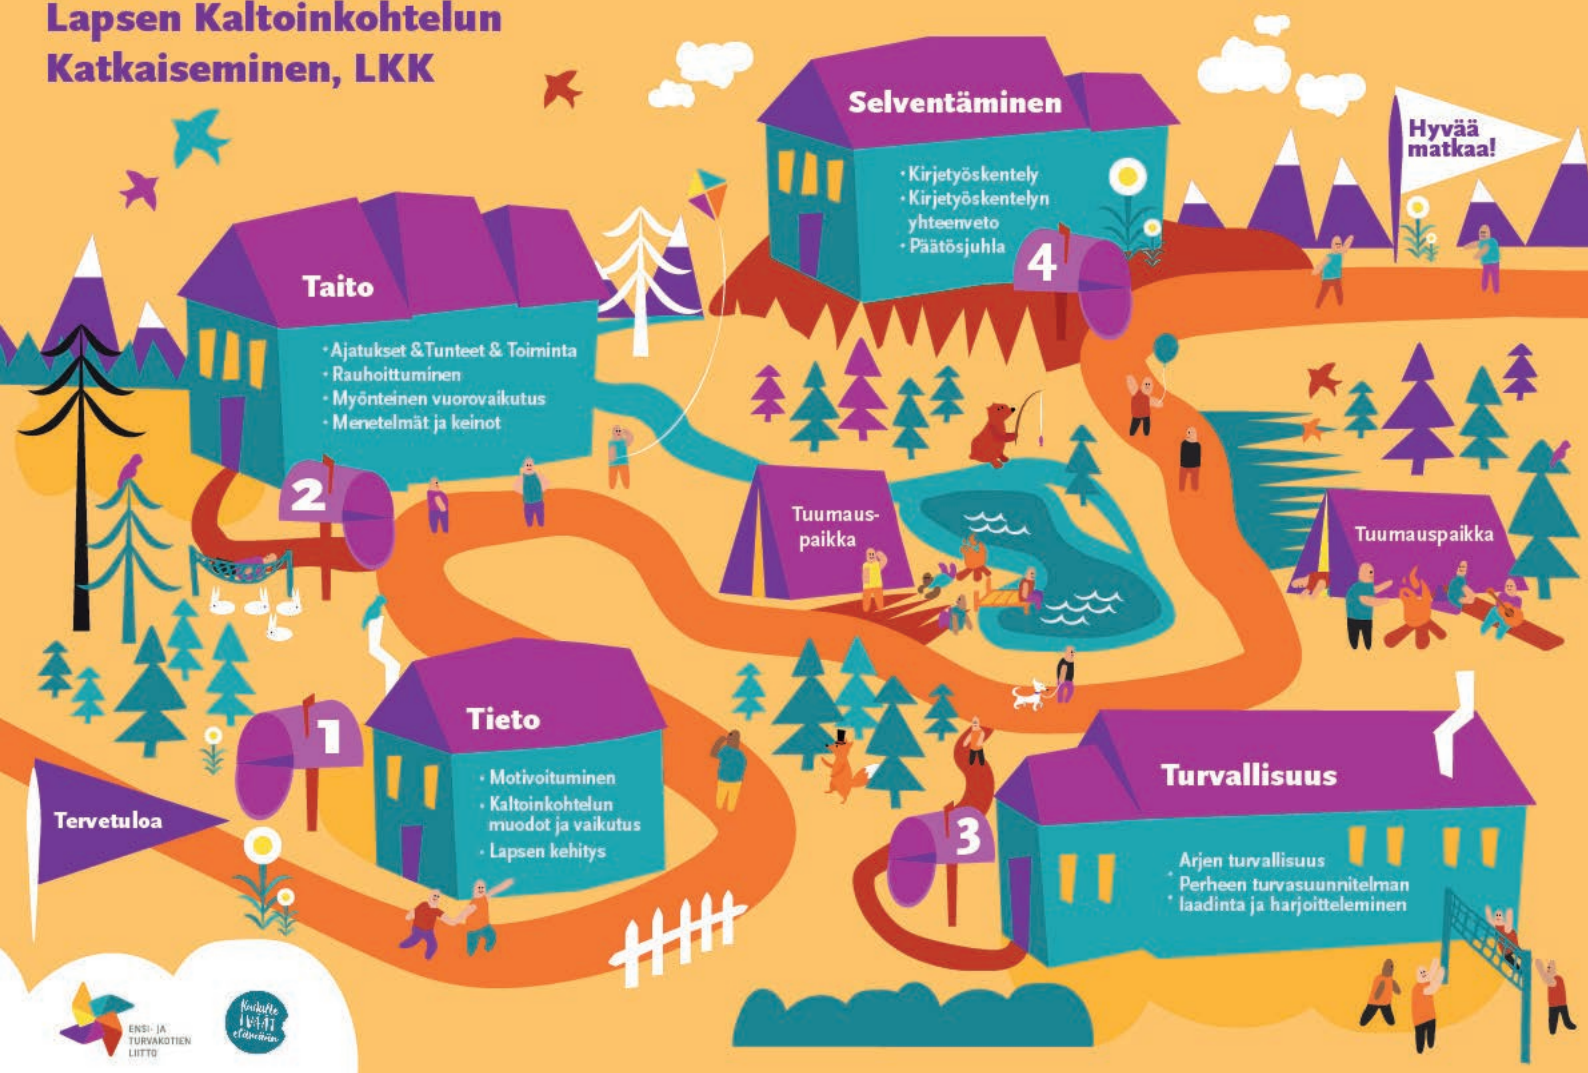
Lapsen Kaltoinkohtelun Katkaiseminen, LKK

Selventäminen

• Kirjetyöskentely
• Kirjetyöskentelyn yhteenveto
• Päätösjuhla

4

Hyvää matkaa!

Taito

• Ajatukset & Tunteet & Toiminta
• Rauhoittuminen
• Myönteinen vuorovaikutus
• Menetelmät ja keinot

2

Tuumaus-paikka

Tuumauspaikka

1

Tieto

• Motivoituminen
• Kaltoinkohtelun muodot ja vaikutus
• Lapsen kehitys

Tervetuloa

3

Turvallisuus

• Arjen turvallisuus
• Perheen turvasuunnitelman laadinta ja harjoitteleminen

ENSI- JA TURVAKOTIEN LIITTO

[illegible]